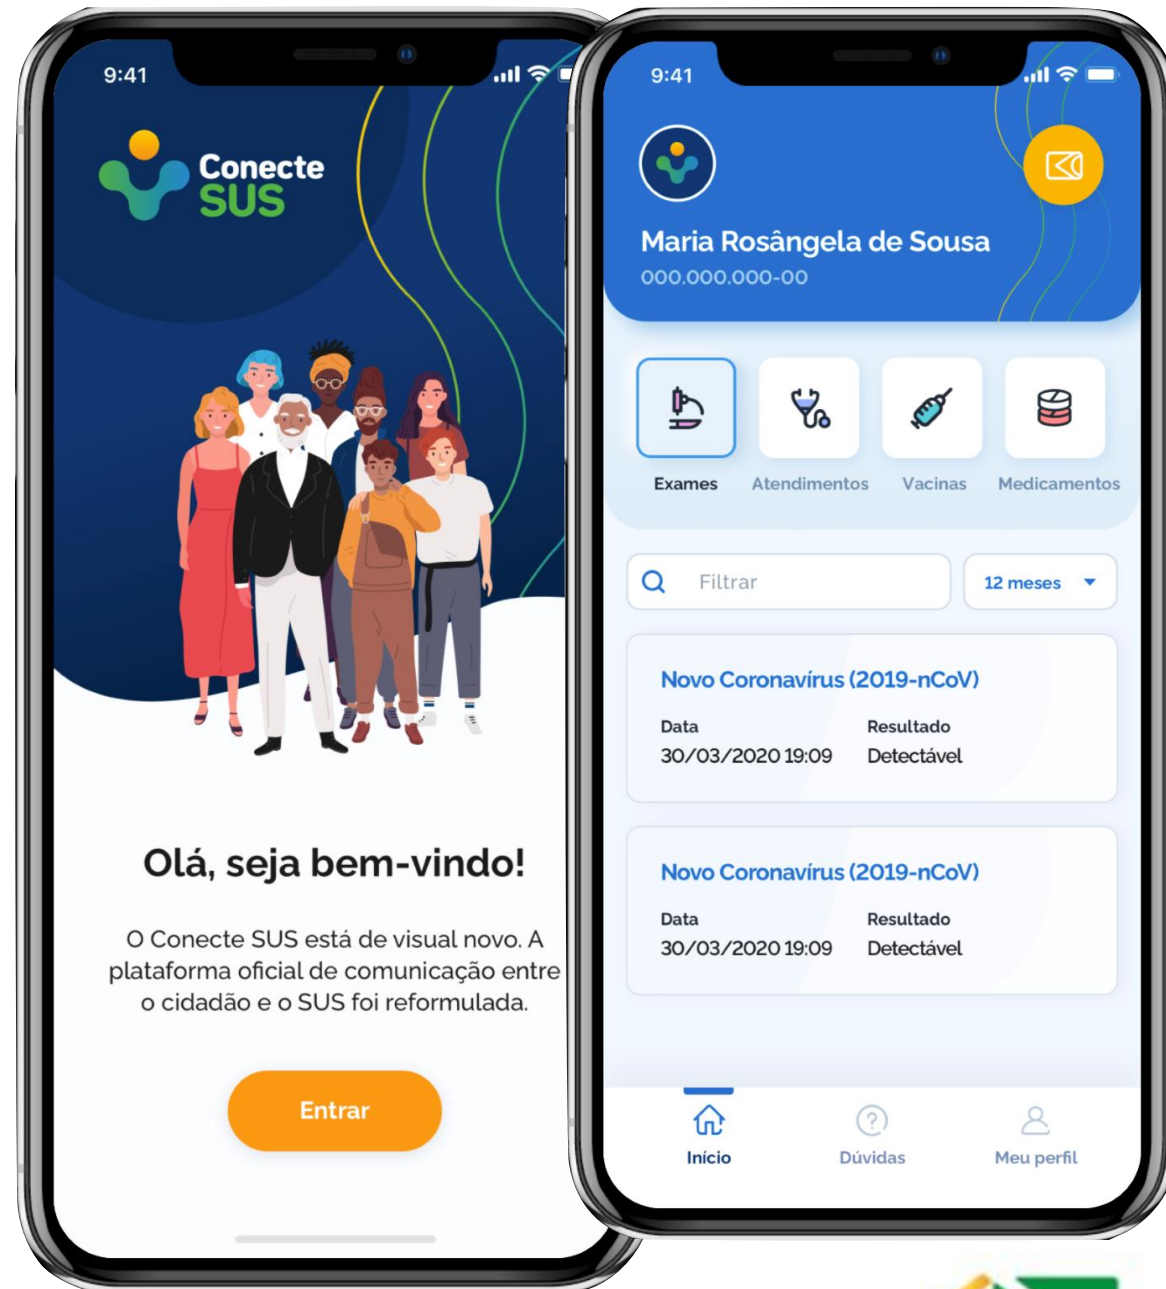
9:41

Conecte SUS

Olá, seja bem-vindo!

O Conecte SUS está de visual novo. A plataforma oficial de comunicação entre o cidadão e o SUS foi reformulada.

Entrar

9:41

Maria Rosângela de Sousa
000.000.000-00

Exames
Atendimentos
Vacinas
Medicamentos

Filtrar
12 meses

Novo Coronavírus (2019-nCoV)
Data
30/03/2020 19:09
Resultado
Detectável

Novo Coronavírus (2019-nCoV)
Data
30/03/2020 19:09
Resultado
Detectável

Início
Dúvidas
Meu perfil